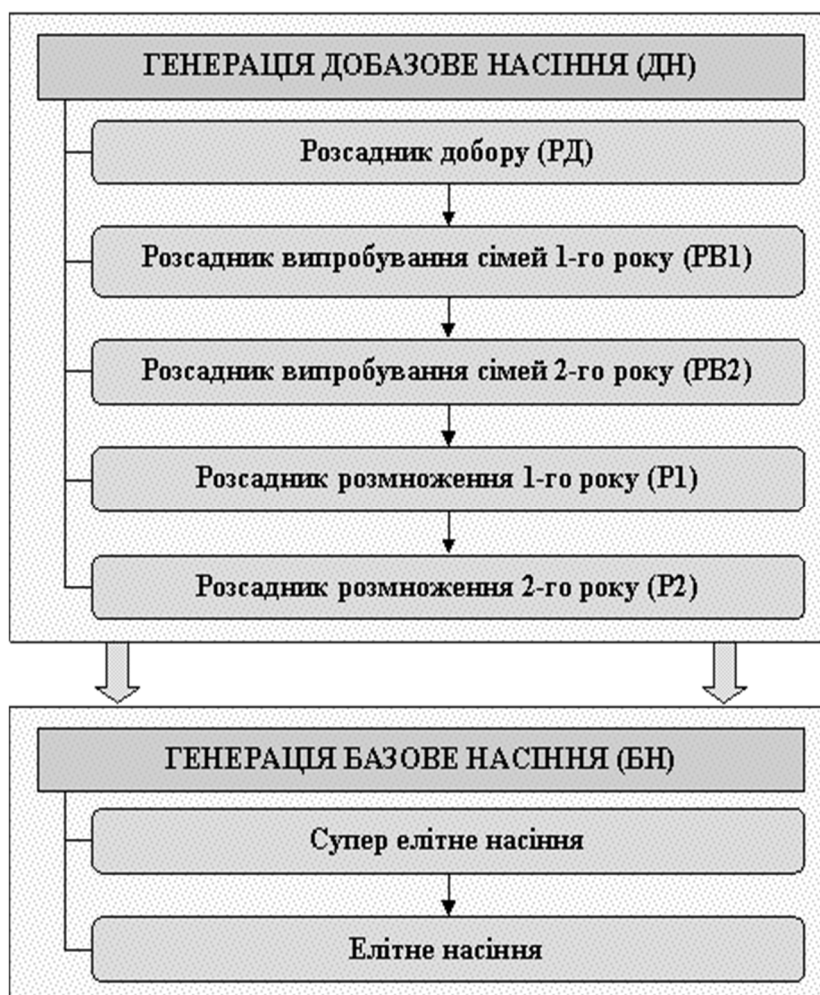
ГЕНЕРАЦІЯ ДОБАЗОВЕ НАСІННЯ (ДН)

Розсадник добору (РД)

Розсадник випробування сімей 1-го року (РВ1)

Розсадник випробування сімей 2-го року (РВ2)

Розсадник розмноження 1-го року (Р1)

Розсадник розмноження 2-го року (Р2)

ГЕНЕРАЦІЯ БАЗОВЕ НАСІННЯ (БН)

Супер елітне насіння

Елітне насіння